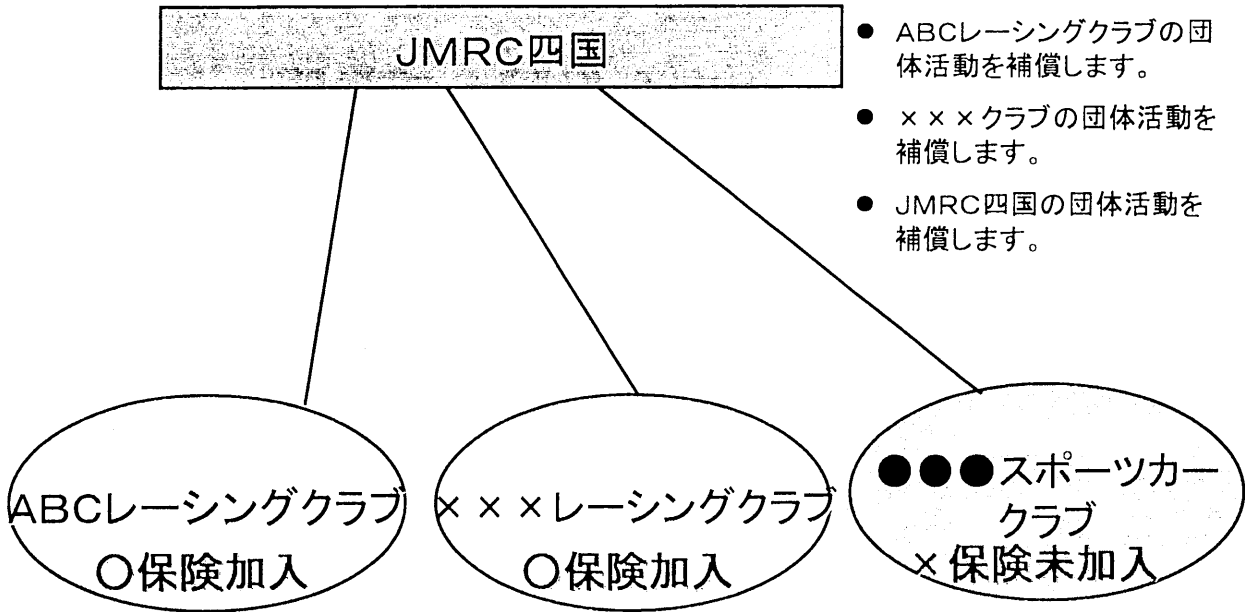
JMRC四国

● ABCレーシングクラブの団体活動を補償します。

● ×××クラブの団体活動を補償します。

● JMRC四国の団体活動を補償します。

ABCレーシングクラブ
○保険加入

×××レーシングクラブ
○保険加入

●●●スポーツカークラブ
×保険未加入